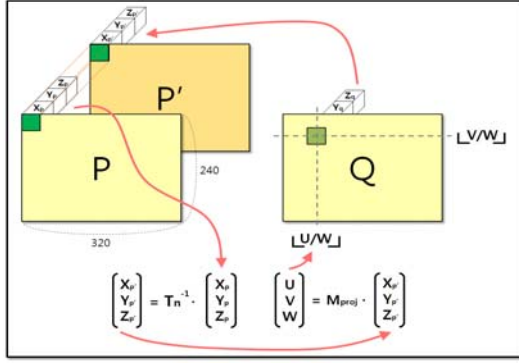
$Z_{P'}$ $Y_{P'}$ $X_{P'}$

$Z_P$ $Y_P$ $X_P$

P'

P

240

320

$Z_Q$ $Y_Q$

Q

$\lfloor V/W \rfloor$

$\lfloor U/W \rfloor$

$\begin{pmatrix} X_{P'} \\ Y_{P'} \\ Z_{P'} \end{pmatrix} = T_n^{-1} \cdot \begin{pmatrix} X_P \\ Y_P \\ Z_P \end{pmatrix}$

$\begin{pmatrix} U \\ V \\ W \end{pmatrix} = M_{proj} \cdot \begin{pmatrix} X_{P'} \\ Y_{P'} \\ Z_{P'} \end{pmatrix}$